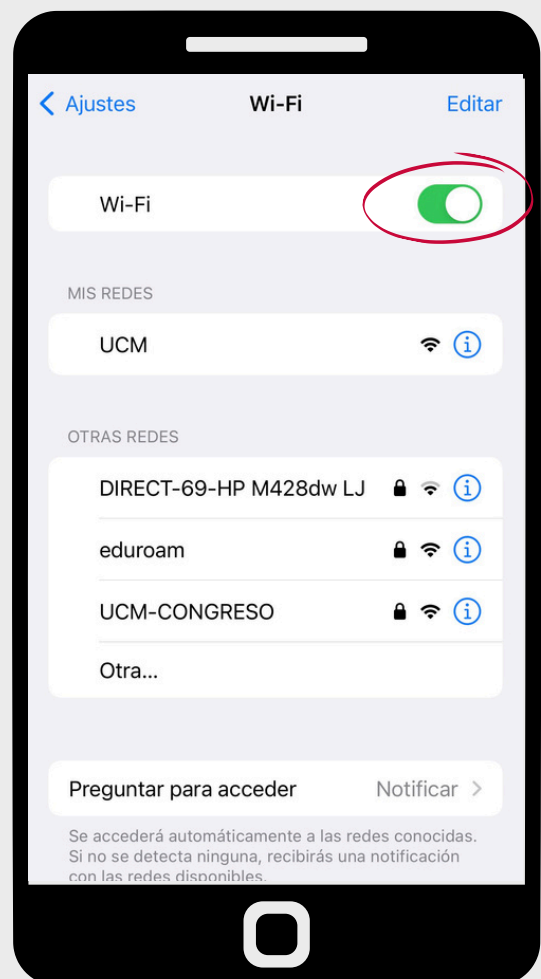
< Ajustes Wi-Fi Editar

Wi-Fi

MIS REDES

UCM

OTRAS REDES

DIRECT-69-HP M428dw LJ

eduroam

UCM-CONGRESO

Otra...

Preguntar para acceder Notificar >

Se accederá automáticamente a las redes conocidas. Si no se detecta ninguna, recibirás una notificación con las redes disponibles.